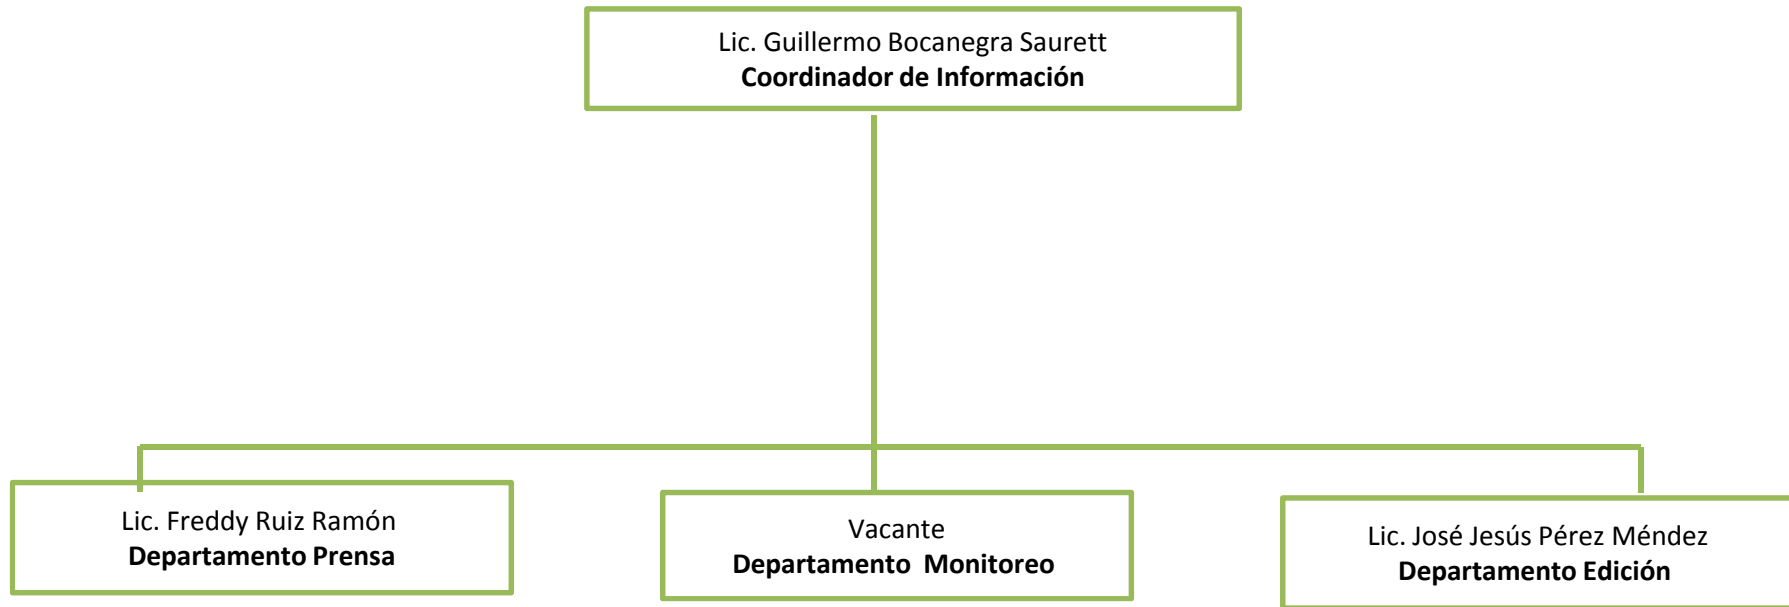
Lic. Guillermo Bocanegra Saurett
**Coordinador de Información**

Lic. Freddy Ruiz Ramón
**Departamento Prensa**

Vacante
**Departamento Monitoreo**

Lic. José Jesús Pérez Méndez
**Departamento Edición**